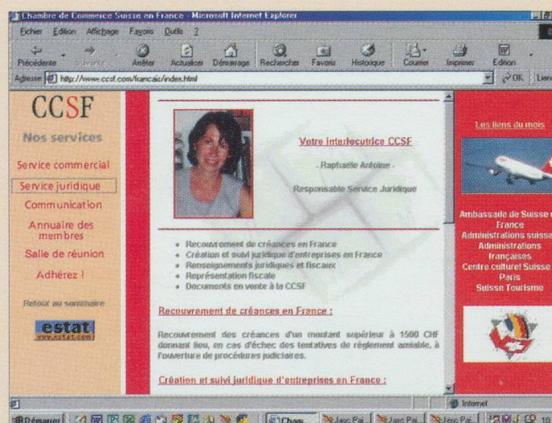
Chambre de Commerce Suisse en France - Microsoft Internet Explorer

Fichier Edition Affichage Favoris Outils ?

Précédente Suivante Arrêter Actualiser Démarrage Rechercher Favoris Historique Courrier Imprimer Edition

Adresse http://www.ccsf.com/francais/index.html OK Liens

CCSF

Nos services

Service commercial

Service juridique

Communication

Annuaire des membres

Salle de réunion

Adhérez !

Retour au sommaire

estat
www.estat.com

Votre interlocutrice CCSF

- Raphaële Antoine -

Responsable Service Juridique

• Recouvrement de créances en France
• Création et suivi juridique d'entreprises en France
• Renseignements juridiques et fiscaux
• Représentation fiscale
• Documents en vente à la CCSF

Recouvrement de créances en France :

Recouvrement des créances d'un montant supérieur à 1500 CHF donnant lieu, en cas d'échec des tentatives de règlement amiable, à l'ouverture de procédures judiciaires.

Création et suivi juridique d'entreprises en France :

Les liens du mois

Ambassade de Suisse en France
Administrations suisses
Administrations françaises
Centre culturel Suisse Paris
Suisse Tourisme

Internet

Démarrer Chan... Jesc Pal... Jesc Pal... Jesc Pal...